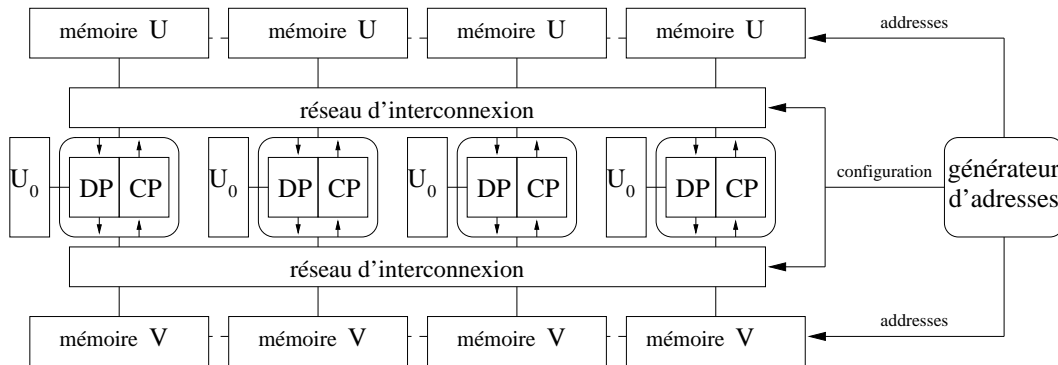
mémoire U
mémoire U
mémoire U
mémoire U
addresses

réseau d'interconnexion

$U_0$
DP
CP
$U_0$
DP
CP
$U_0$
DP
CP
$U_0$
DP
CP
configuration
générateur d'adresses

réseau d'interconnexion

mémoire V
mémoire V
mémoire V
mémoire V
addresses